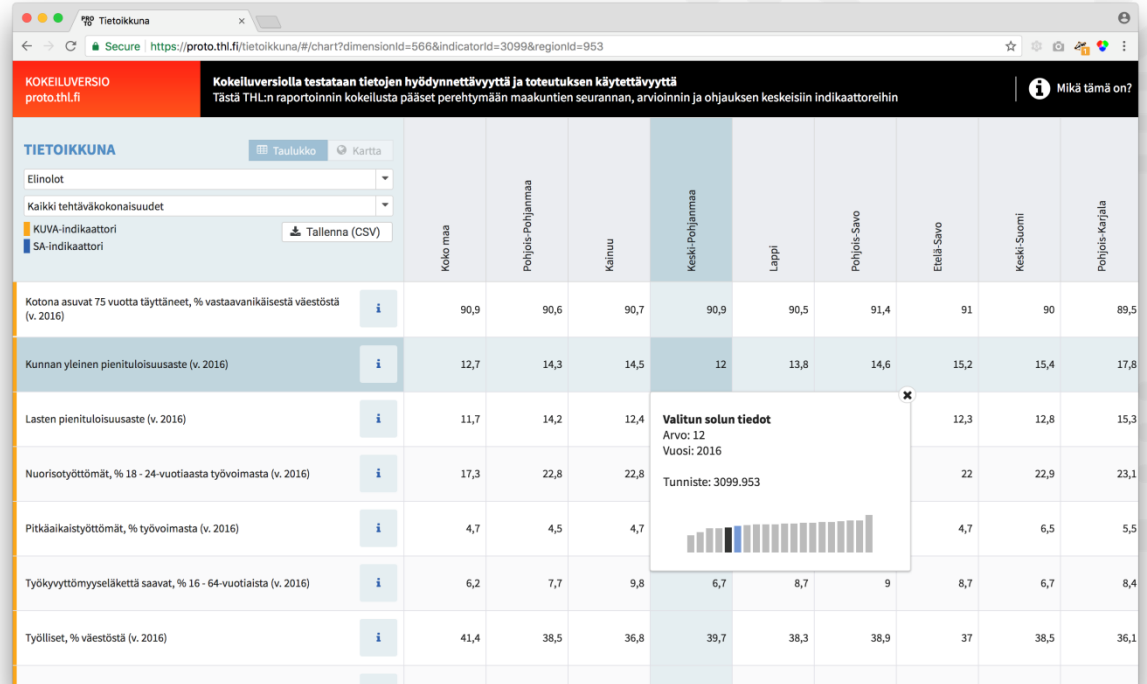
Tietoikkuna

Secure https://proto.thl.fi/tietoikkuna/#/chart?dimensionId=566&indicatorId=3099&regionId=953

KOKEILUVERSIO
proto.thl.fi

Kokeiluversiolla testataan tietojen hyödynnettävyyttä ja toteutuksen käytettävyyttä
Tästä THL:n raportoinnin kokeilusta pääset perehtymään maakuntien seurannan, arvioinnin ja ohjauksen keskeisiin indikaattoreihin

Mikä tämä on?

TIETOIKKUNA

Taulukko Kartta

Elinolot

Kaikki tehtäväkokonaisuudet

KUVA-indikaattori
SA-indikaattori

Tallenna (CSV)

| | | Koko maa | Pohjois-Pohjanmaa | Kainuu | Keski-Pohjanmaa | Lappi | Pohjois-Savo | Etelä-Savo | Keski-Suomi | Pohjois-Karjala |
|---|---|---|---|---|---|---|---|---|---|---|
| Kotona asuvat 75 vuotta täyttäneet, % vastaavanikäisestä väestöstä (v. 2016) | i | 90,9 | 90,6 | 90,7 | 90,9 | 90,5 | 91,4 | 91 | 90 | 89,5 |
| Kunnan yleinen pienituloisuusaste (v. 2016) | i | 12,7 | 14,3 | 14,5 | 12 | 13,8 | 14,6 | 15,2 | 15,4 | 17,8 |
| Lasten pienituloisuusaste (v. 2016) | i | 11,7 | 14,2 | 12,4 | | | | 12,3 | 12,8 | 15,3 |
| Nuorisotyöttömät, % 18 - 24-vuotiaasta työvoimasta (v. 2016) | i | 17,3 | 22,8 | 22,8 | | | | 22 | 22,9 | 23,1 |
| Pitkäaikaistyöttömät, % työvoimasta (v. 2016) | i | 4,7 | 4,5 | 4,7 | | | | 4,7 | 6,5 | 5,5 |
| Työkyvyttömyyseläkettä saavat, % 16 - 64-vuotiaista (v. 2016) | i | 6,2 | 7,7 | 9,8 | 6,7 | 8,7 | 9 | 8,7 | 6,7 | 8,4 |
| Työlliset, % väestöstä (v. 2016) | i | 41,4 | 38,5 | 36,8 | 39,7 | 38,3 | 38,9 | 37 | 38,5 | 36,1 |

Valitun solun tiedot
Arvo: 12
Vuosi: 2016

Tunniste: 3099.953